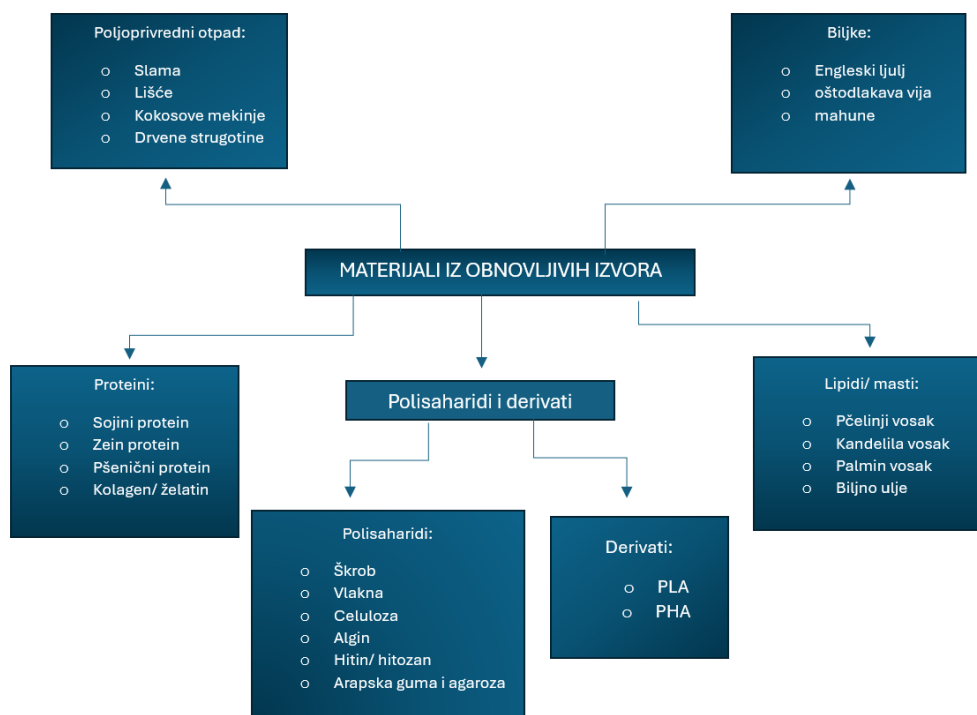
Poljoprivredni otpad:

- Slama
- Lišće
- Kokosove mekinje
- Drvene strugotine

Biljke:

- Engleski ljulj
- oštodlakava vija
- mahune

MATERIJALI IZ OBNOVLJIVIH IZVORA

Proteini:

- Sojini protein
- Zein protein
- Pšenični protein
- Kolagen/ želatin

Polisaharidi i derivati

Lipidi/ masti:

- Pčelinji vosak
- Kandelila vosak
- Palmin vosak
- Biljno ulje

Polisaharidi:

- Škrob
- Vlakna
- Celuloza
- Algin
- Hitin/ hitozan
- Arapska guma i agaroza

Derivati:

- PLA
- PHA